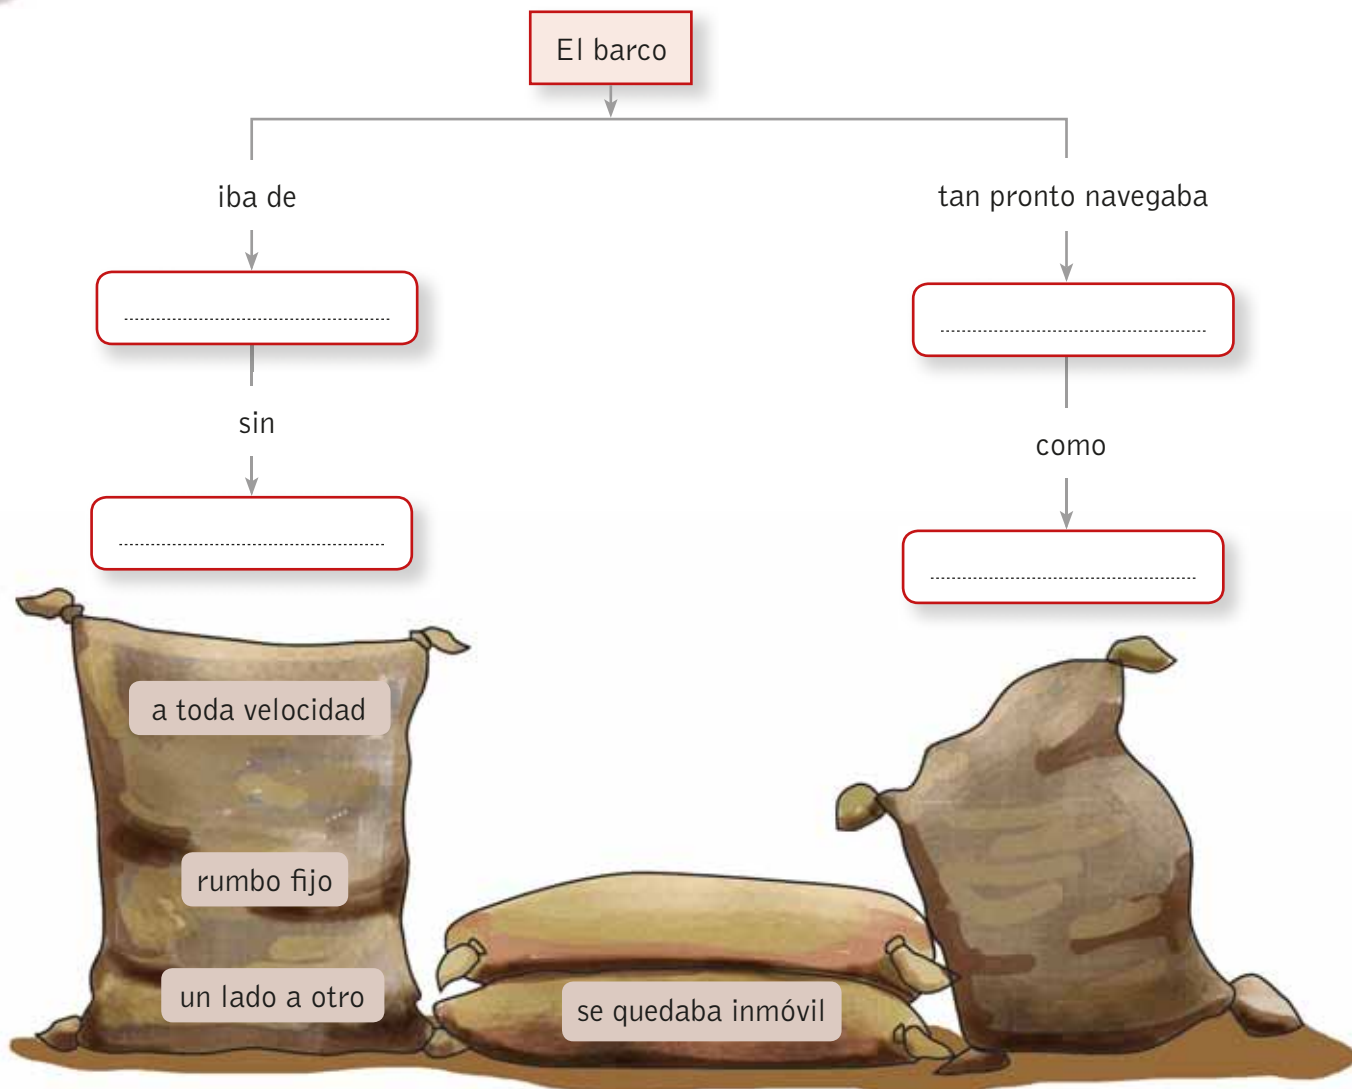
El barco

iba de

..................................................

sin

..................................................

tan pronto navegaba

..................................................

como

..................................................

a toda velocidad

rumbo fijo

un lado a otro

se quedaba inmóvil